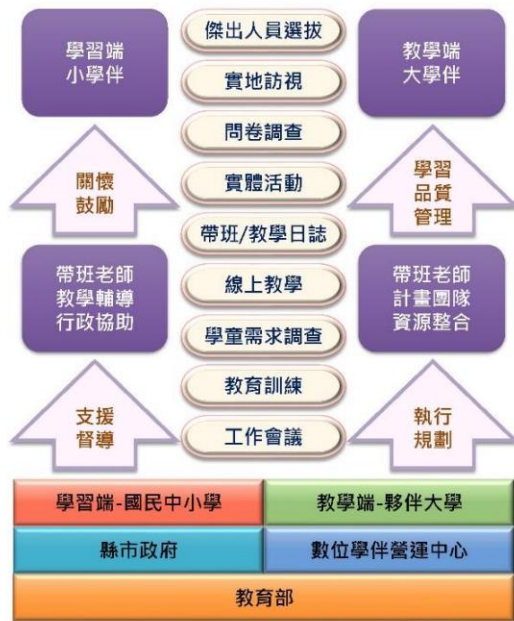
學習端
小學伴

傑出人員選拔

教學端
大學伴

實地訪視

問卷調查

關懷
鼓勵

實體活動

學習
品質
管理

帶班/教學日誌

帶班老師
教學輔導
行政協助

線上教學

帶班老師
計畫團隊
資源整合

學童需求調查

教育訓練

支援
督導

工作會議

執行
規劃

學習端-國民中小學

教學端-夥伴大學

縣市政府

數位學伴營運中心

教育部